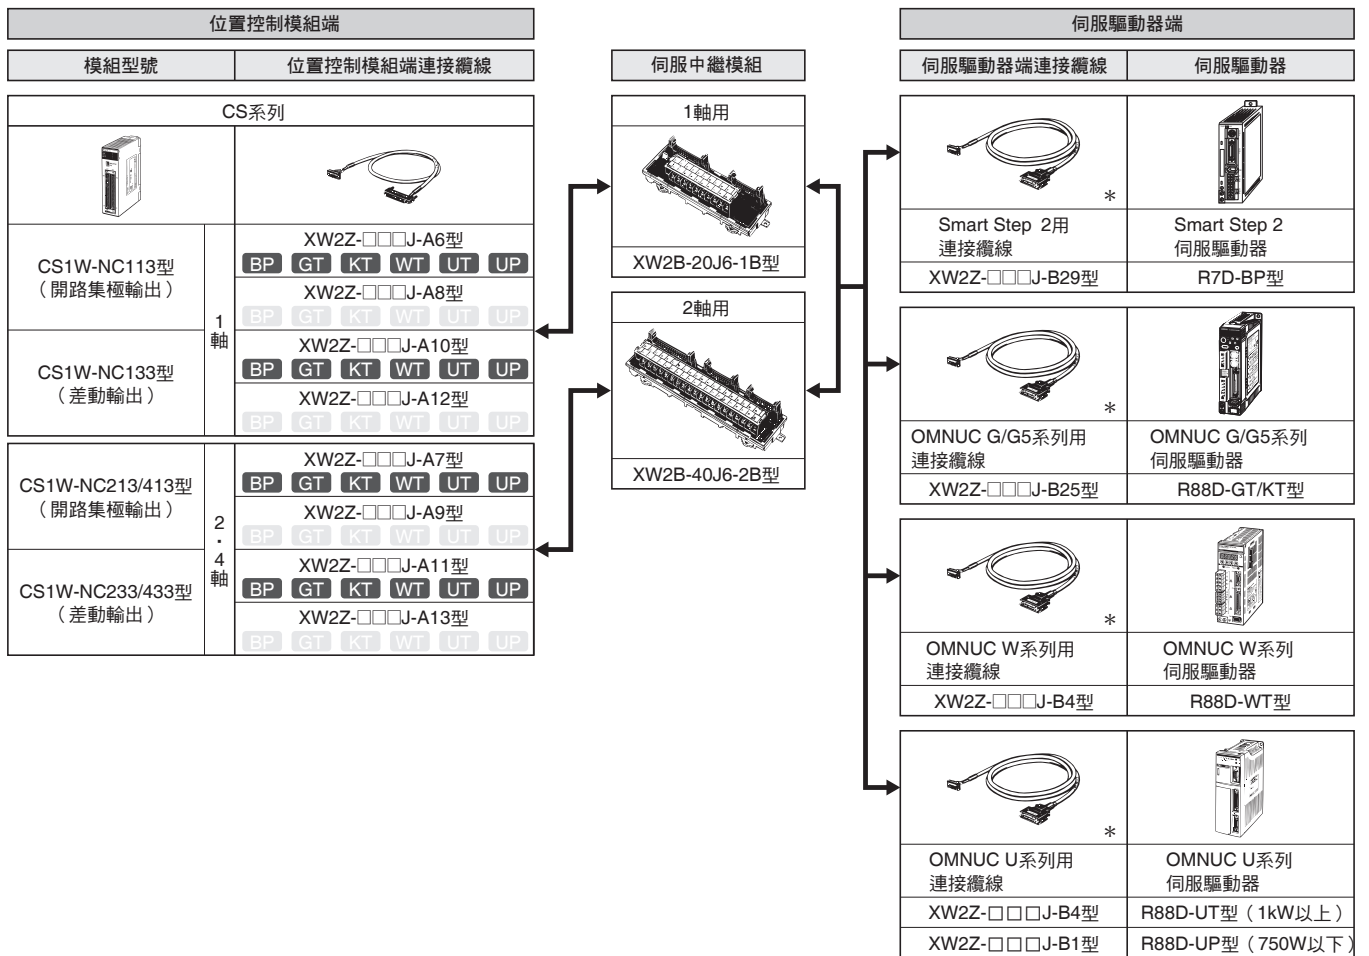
位置控制模組端

| 模組型號 | | 位置控制模組端連接纜線 |
|---|---|---|
| CS系列 | | |
| CS1W-NC113型（開路集極輸出） | 1軸 | XW2Z-□□□J-A6型 BP GT KT WT UT UP |
| | | XW2Z-□□□J-A8型 BP GT KT WT UT UP |
| CS1W-NC133型（差動輸出） | | XW2Z-□□□J-A10型 BP GT KT WT UT UP |
| | | XW2Z-□□□J-A12型 BP GT KT WT UT UP |
| CS1W-NC213/413型（開路集極輸出） | 2・4軸 | XW2Z-□□□J-A7型 BP GT KT WT UT UP |
| | | XW2Z-□□□J-A9型 BP GT KT WT UT UP |
| CS1W-NC233/433型（差動輸出） | | XW2Z-□□□J-A11型 BP GT KT WT UT UP |
| | | XW2Z-□□□J-A13型 BP GT KT WT UT UP |

伺服中繼模組

1軸用
XW2B-20J6-1B型

2軸用
XW2B-40J6-2B型

伺服驅動器端

| 伺服驅動器端連接纜線 | 伺服驅動器 |
|---|---|
| * | |
| Smart Step 2用 連接纜線 | Smart Step 2 伺服驅動器 |
| XW2Z-□□□J-B29型 | R7D-BP型 |
| * | |
| OMNUC G/G5系列用 連接纜線 | OMNUC G/G5系列 伺服驅動器 |
| XW2Z-□□□J-B25型 | R88D-GT/KT型 |
| * | |
| OMNUC W系列用 連接纜線 | OMNUC W系列 伺服驅動器 |
| XW2Z-□□□J-B4型 | R88D-WT型 |
| * | |
| OMNUC U系列用 連接纜線 | OMNUC U系列 伺服驅動器 |
| XW2Z-□□□J-B4型 | R88D-UT型（1kW以上） |
| XW2Z-□□□J-B1型 | R88D-UP型（750W以下） |